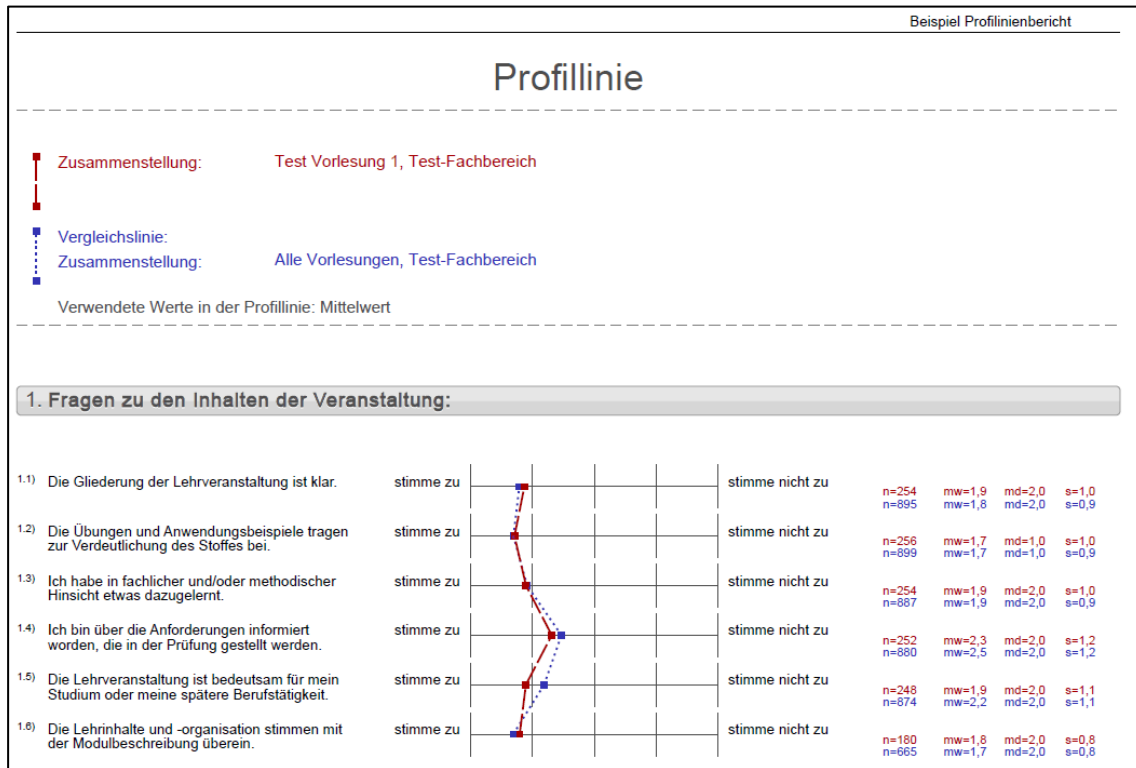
Beispiel Profilinienbericht

Profillinie

Zusammenstellung: Test Vorlesung 1, Test-Fachbereich

Vergleichslinie:
Zusammenstellung: Alle Vorlesungen, Test-Fachbereich

Verwendete Werte in der Profillinie: Mittelwert

1. Fragen zu den Inhalten der Veranstaltung:

1.1) Die Gliederung der Lehrveranstaltung ist klar. stimme zu stimme nicht zu n=254 mw=1,9 md=2,0 s=1,0 n=895 mw=1,8 md=2,0 s=0,9

1.2) Die Übungen und Anwendungsbeispiele tragen zur Verdeutlichung des Stoffes bei. stimme zu stimme nicht zu n=256 mw=1,7 md=1,0 s=1,0 n=899 mw=1,7 md=1,0 s=0,9

1.3) Ich habe in fachlicher und/oder methodischer Hinsicht etwas dazugelernt. stimme zu stimme nicht zu n=254 mw=1,9 md=2,0 s=1,0 n=887 mw=1,9 md=2,0 s=0,9

1.4) Ich bin über die Anforderungen informiert worden, die in der Prüfung gestellt werden. stimme zu stimme nicht zu n=252 mw=2,3 md=2,0 s=1,2 n=880 mw=2,5 md=2,0 s=1,2

1.5) Die Lehrveranstaltung ist bedeutsam für mein Studium oder meine spätere Berufstätigkeit. stimme zu stimme nicht zu n=248 mw=1,9 md=2,0 s=1,1 n=874 mw=2,2 md=2,0 s=1,1

1.6) Die Lehrinhalte und -organisation stimmen mit der Modulbeschreibung überein. stimme zu stimme nicht zu n=180 mw=1,8 md=2,0 s=0,8 n=665 mw=1,7 md=2,0 s=0,8